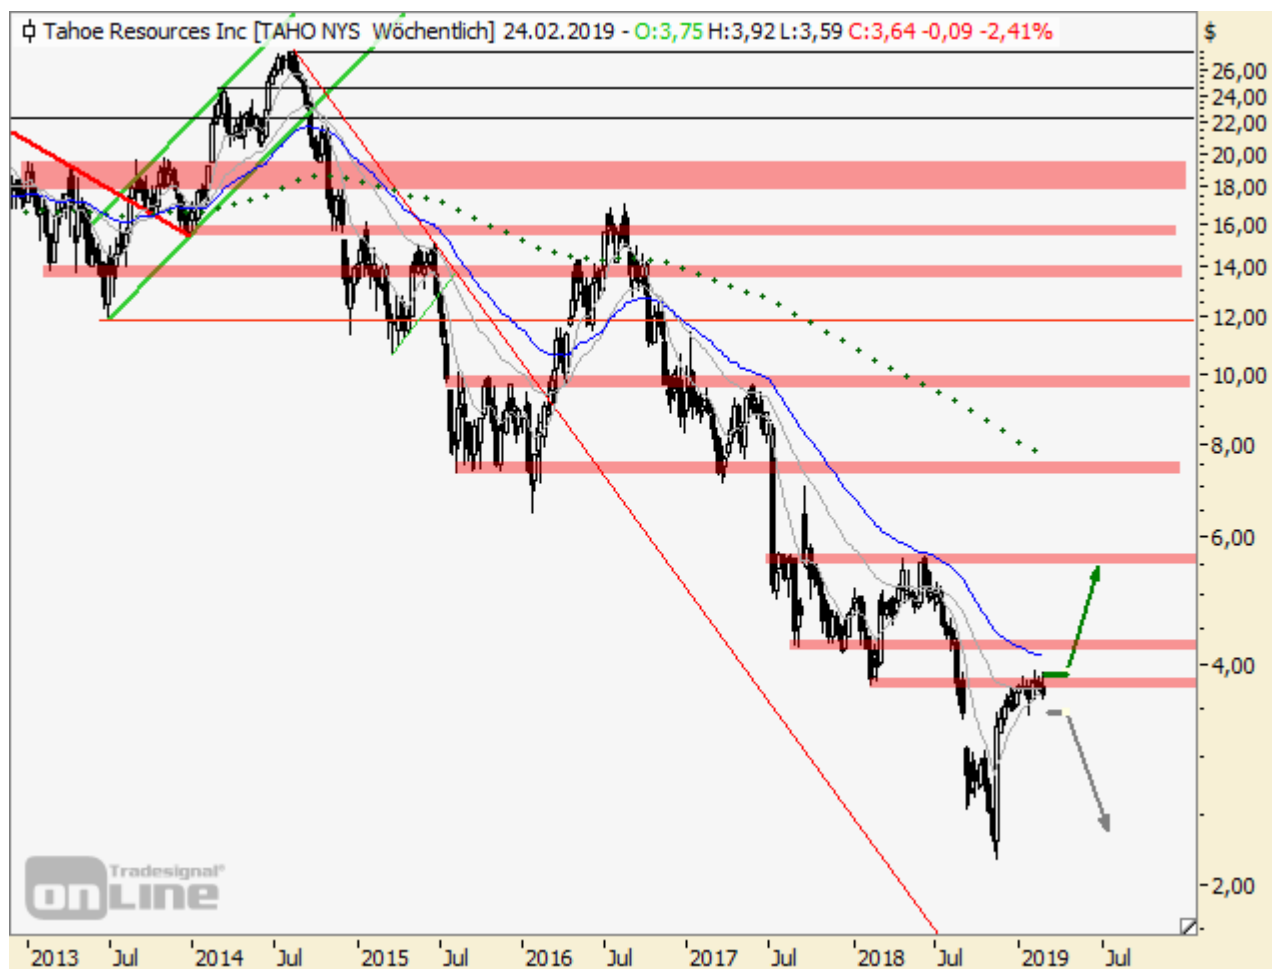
Tahoe Resources Inc [TAHO NYS Wöchentlich] 24.02.2019 - O:3,75 H:3,92 L:3,59 C:3,64 -0,09 -2,41%

$
26,00
24,00
22,00
20,00
18,00
16,00
14,00
12,00
10,00
8,00
6,00
4,00
2,00

2013 Jul 2014 Jul 2015 Jul 2016 Jul 2017 Jul 2018 Jul 2019 Jul

Tradesignal® onLine